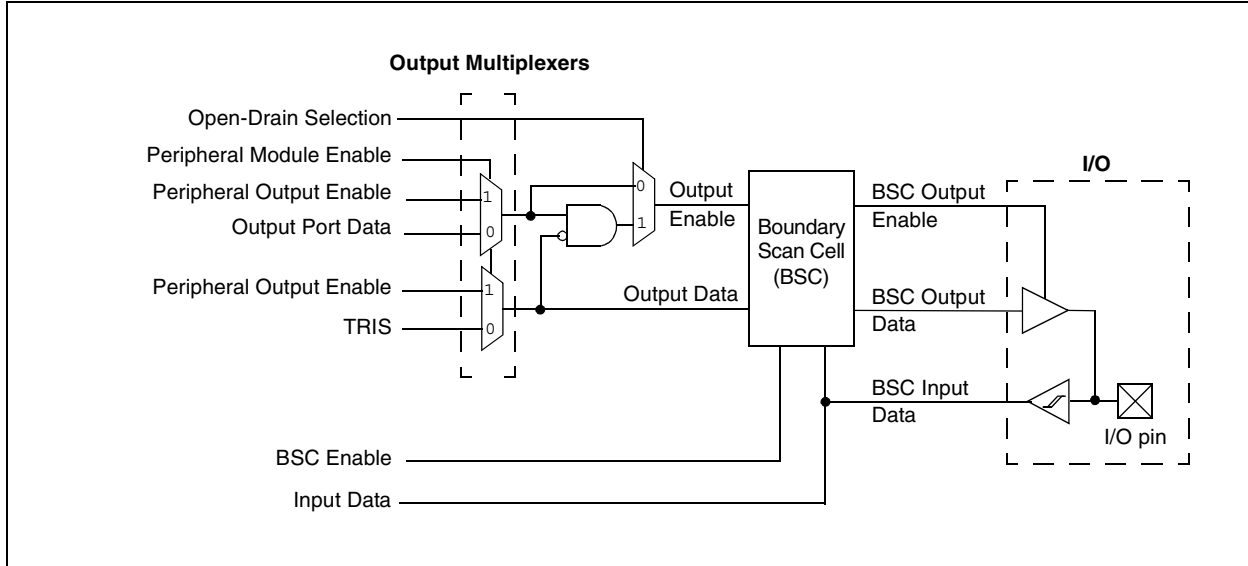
Output Multiplexers

Open-Drain Selection

Peripheral Module Enable

Peripheral Output Enable

Output Port Data

Peripheral Output Enable

TRIS

1

0

1

0

0

1

Output Enable

Output Data

Boundary Scan Cell (BSC)

BSC Output Enable

BSC Output Data

BSC Input Data

I/O

I/O pin

BSC Enable

Input Data